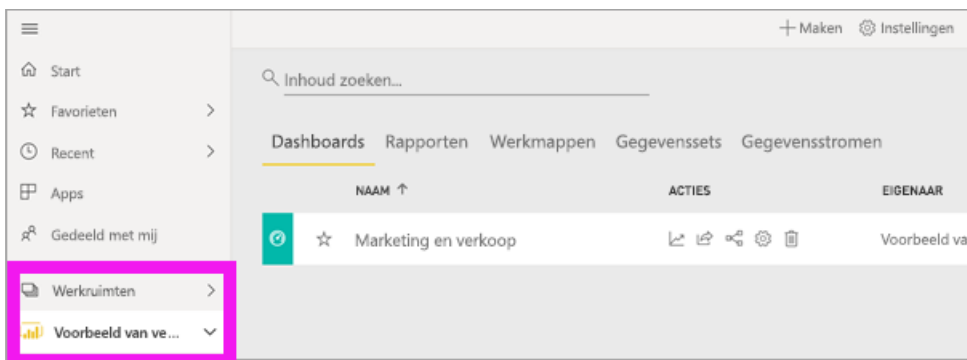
Start
Favorieten
Recent
Apps
Gedeeld met mij
Werkruimten
Voorbeeld van ve...

+ Maken   Instellingen

Inhoud zoeken...

Dashboards   Rapporten   Werkmappen   Gegevenssets   Gegevensstromen

| | | NAAM ↑ | ACTIES | EIGENAAR |
|---|---|---|---|---|
| | ☆ | Marketing en verkoop | | Voorbeeld va |